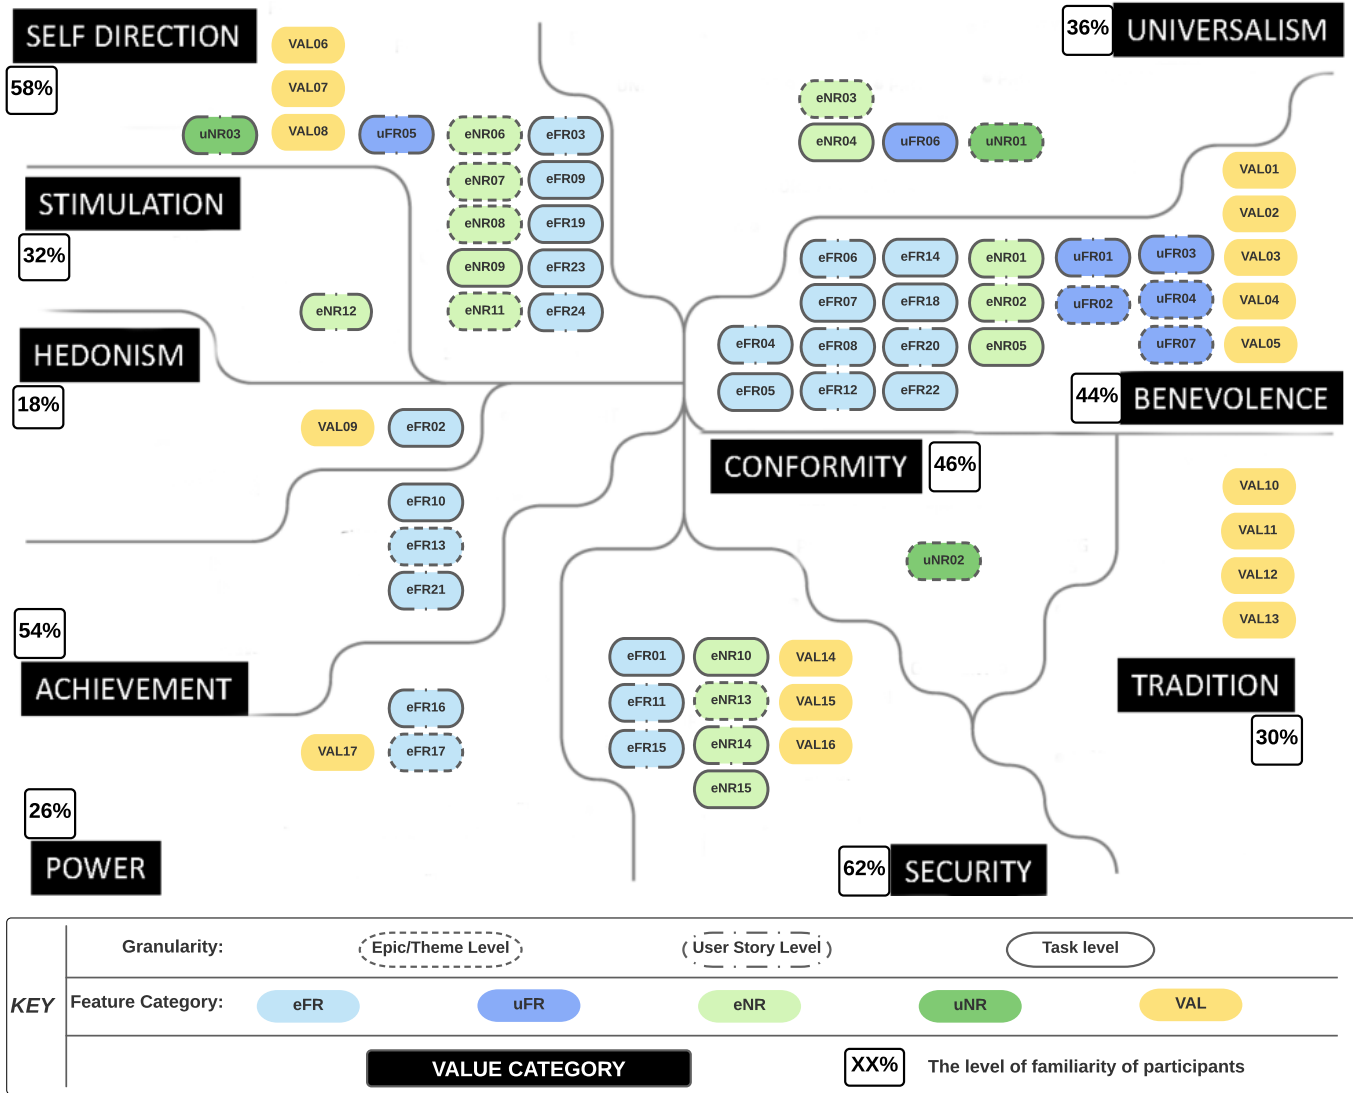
SELF DIRECTION
58%
VAL06
VAL07
uNR03
VAL08
uFR05
eNR06
eFR03
eNR07
eFR09
eNR08
eFR19
eNR09
eFR23
eNR11
eFR24
STIMULATION
32%
eNR12
HEDONISM
18%
VAL09
eFR02
eFR10
eFR13
eFR21
54%
ACHIEVEMENT
eFR16
VAL17
eFR17
26%
POWER
36%
UNIVERSALISM
eNR03
eNR04
uFR06
uNR01
VAL01
VAL02
eFR06
eFR14
eNR01
uFR01
uFR03
VAL03
eFR07
eFR18
eNR02
uFR02
uFR04
VAL04
eFR04
eFR08
eFR20
eNR05
uFR07
VAL05
eFR05
eFR12
eFR22
44%
BENEVOLENCE
CONFORMITY
46%
VAL10
VAL11
uNR02
VAL12
VAL13
TRADITION
30%
eFR01
eNR10
VAL14
eFR11
eNR13
VAL15
eFR15
eNR14
VAL16
eNR15
62%
SECURITY
KEY
Granularity:
Epic/Theme Level
User Story Level
Task level
Feature Category:
eFR
uFR
eNR
uNR
VAL
VALUE CATEGORY
XX%
The level of familiarity of participants